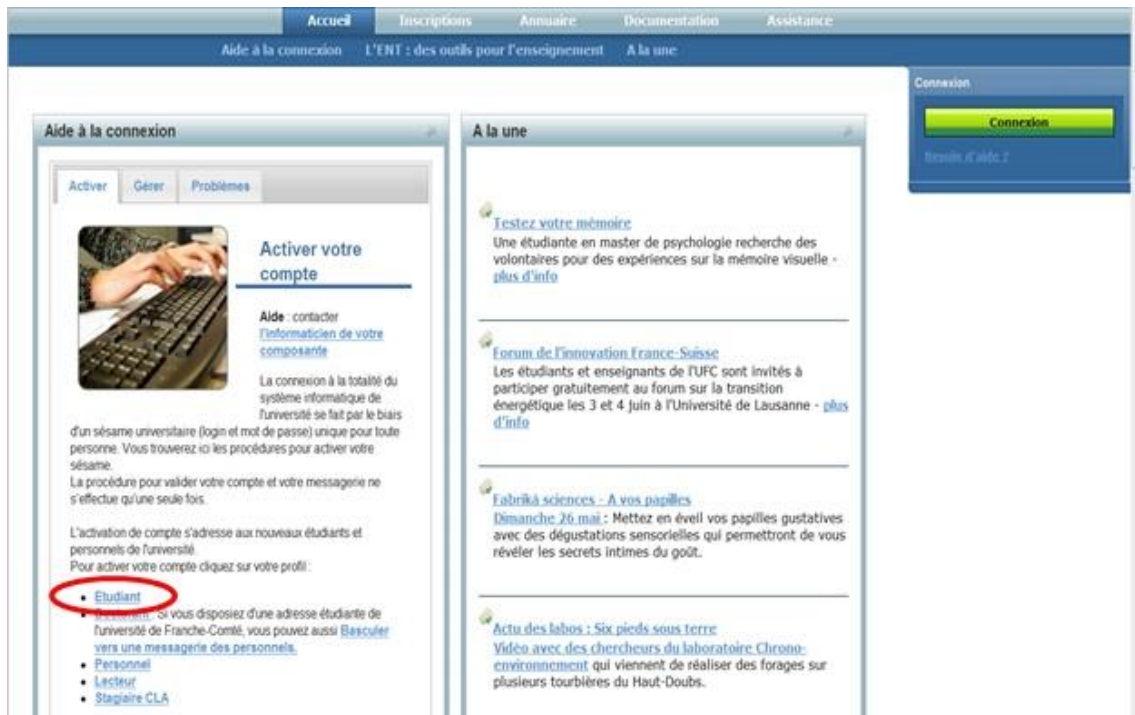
Accueil Inscriptions Annuaire Documentation Assistance

Aide à la connexion L'ENT : des outils pour l'enseignement A la une

Connexion

Connexion

Besoin d'aide ?

Aide à la connexion

Activer Gérer Problèmes

Activer votre compte

Aide : contacter l'informaticien de votre composante

La connexion à la totalité du système informatique de l'université se fait par le biais d'un sésame universitaire (login et mot de passe) unique pour toute personne. Vous trouverez ici les procédures pour activer votre sésame.
La procédure pour valider votre compte et votre messagerie ne s'effectue qu'une seule fois.

L'activation de compte s'adresse aux nouveaux étudiants et personnels de l'université.
Pour activer votre compte cliquez sur votre profil :

- Etudiant
- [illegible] Si vous disposiez d'une adresse étudiante de l'université de Franche-Comté, vous pouvez aussi Basculer vers une messagerie des personnels.
- Personnel
- Lecteur
- Stagiaire CLA

A la une

Testez votre mémoire
Une étudiante en master de psychologie recherche des volontaires pour des expériences sur la mémoire visuelle - plus d'info

Forum de l'innovation France-Suisse
Les étudiants et enseignants de l'UFC sont invités à participer gratuitement au forum sur la transition énergétique les 3 et 4 juin à l'Université de Lausanne - plus d'info

Fabrika sciences - A vos papilles
Dimanche 26 mai : Mettez en éveil vos papilles gustatives avec des dégustations sensorielles qui permettront de vous révéler les secrets intimes du goût.

Actu des labos : Six pieds sous terre
Vidéo avec des chercheurs du laboratoire Chrono-environnement qui viennent de réaliser des forages sur plusieurs tourbières du Haut-Doubs.